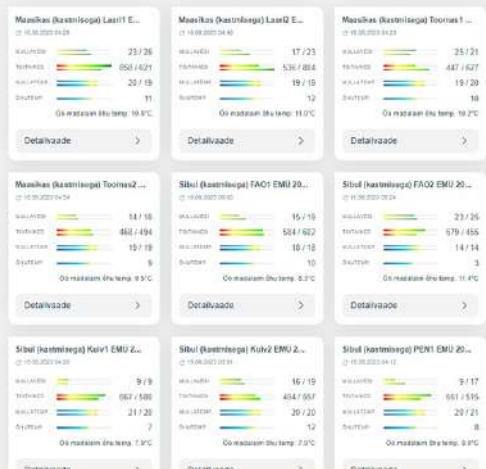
Maasikas (kastmisega) Laari1 E...
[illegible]
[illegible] 23 / 26
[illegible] 858 / 621
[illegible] 20 / 19
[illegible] 11
Öö madalaim õhu temp. 10.0°C
Detailvaade >

Maasikas (kastmisega) Laari2 E...
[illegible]
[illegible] 17 / 23
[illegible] 536 / 884
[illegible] 19 / 19
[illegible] 12
Öö madalaim õhu temp. 11.0°C
Detailvaade >

Maasikas (kastmisega) Toomas1 ...
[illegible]
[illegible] 25 / 21
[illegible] 447 / 627
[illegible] 19 / 20
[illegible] 10
Öö madalaim õhu temp. 10.2°C
Detailvaade >

Maasikas (kastmisega) Toomas2 ...
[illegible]
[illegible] 14 / 16
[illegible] 468 / 494
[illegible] 19 / 19
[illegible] 9
Öö madalaim õhu temp. 9.5°C
Detailvaade >

Sibul (kastmisega) FAO1 EMÜ 20...
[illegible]
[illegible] 15 / 19
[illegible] 584 / 622
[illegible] 18 / 18
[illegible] 10
Öö madalaim õhu temp. 8.3°C
Detailvaade >

Sibul (kastmisega) FAO2 EMÜ 20...
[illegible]
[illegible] 23 / 26
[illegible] 679 / 456
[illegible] 14 / 14
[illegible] 3
Öö madalaim õhu temp. 11.4°C
Detailvaade >

Sibul (kastmisega) Kuiv1 EMÜ 2...
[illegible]
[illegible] 9 / 9
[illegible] 667 / 580
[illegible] 21 / 20
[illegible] 7
Öö madalaim õhu temp. 7.9°C
Detailvaade >

Sibul (kastmisega) Kuiv2 EMÜ 20...
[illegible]
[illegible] 16 / 19
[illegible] 494 / 667
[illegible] 20 / 20
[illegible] 12
Öö madalaim õhu temp. 7.0°C
Detailvaade >

Sibul (kastmisega) PEN1 EMÜ 20...
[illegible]
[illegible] 9 / 17
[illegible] 661 / 515
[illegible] 20 / 21
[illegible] 8
Öö madalaim õhu temp. 9.8°C
Detailvaade >